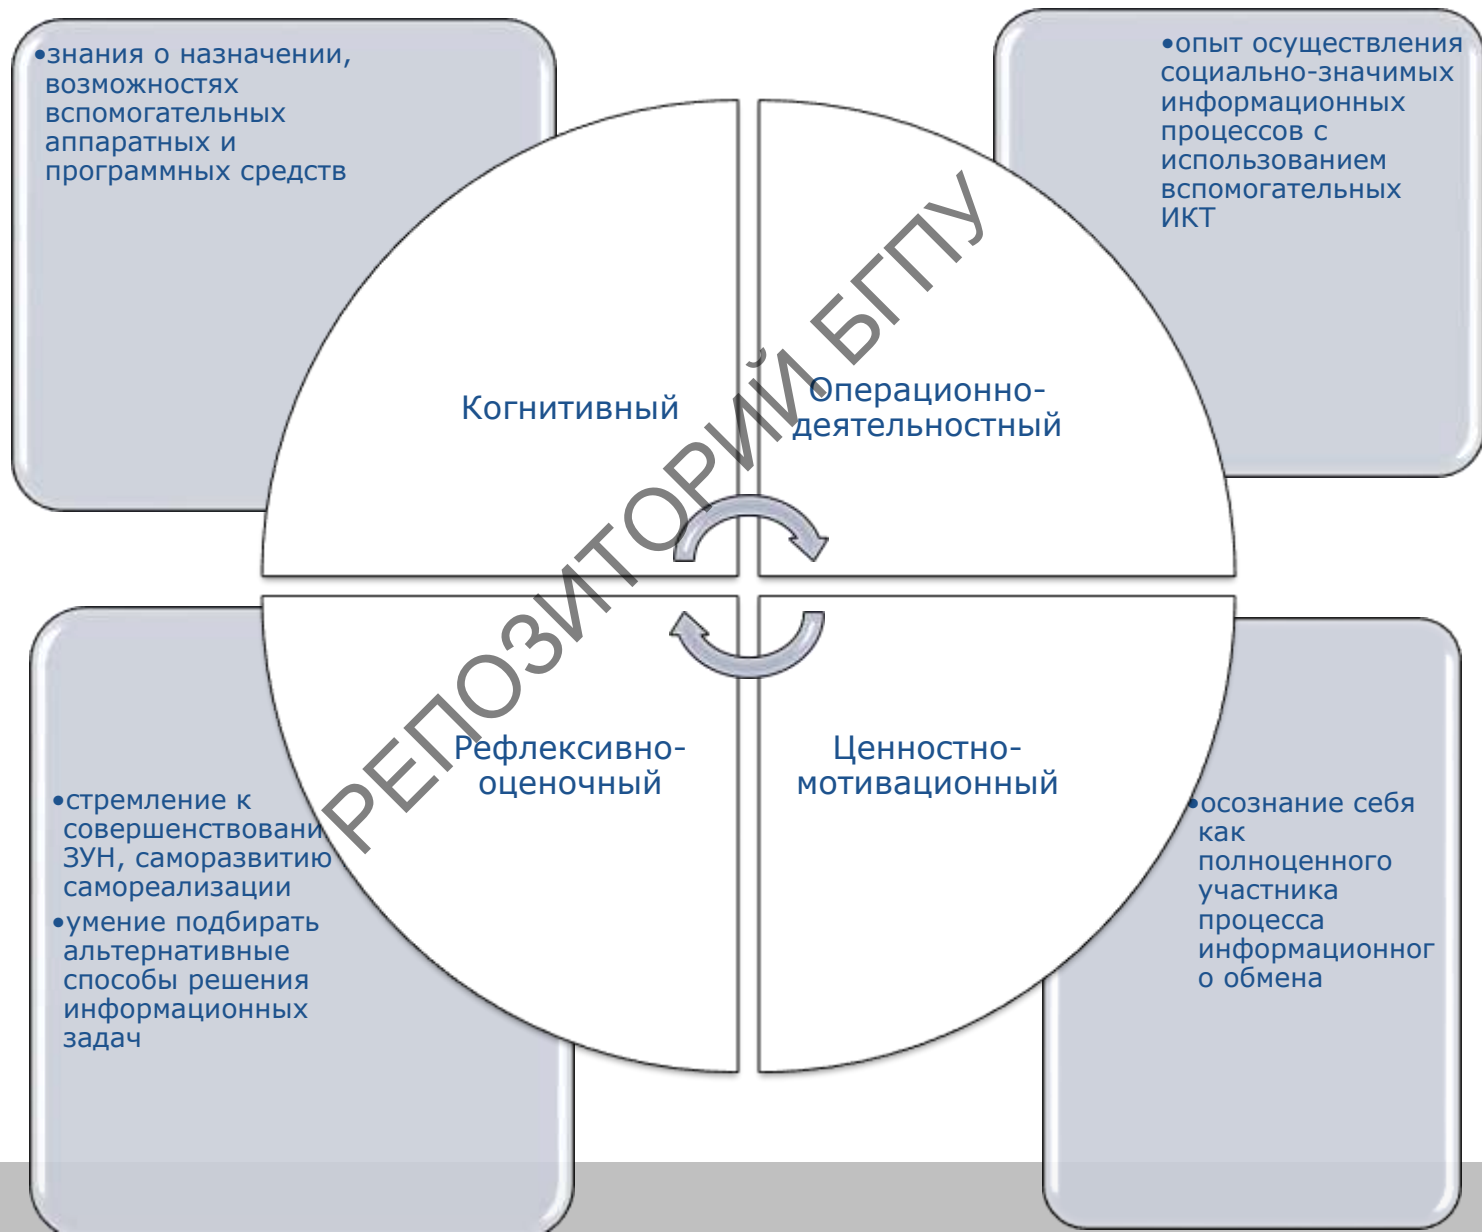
•знания о назначении, возможностях вспомогательных аппаратных и программных средств

•опыт осуществления социально-значимых информационных процессов с использованием вспомогательных ИКТ

Когнитивный

Операционно-деятельностный

Рефлексивно-оценочный

Ценностно-мотивационный

•стремление к совершенствовани ЗУН, саморазвитию самореализации

•умение подбирать альтернативные способы решения информационных задач

•осознание себя как полноценного участника процесса информационног о обмена

РЕПОЗИТОРИЙ БГПУ